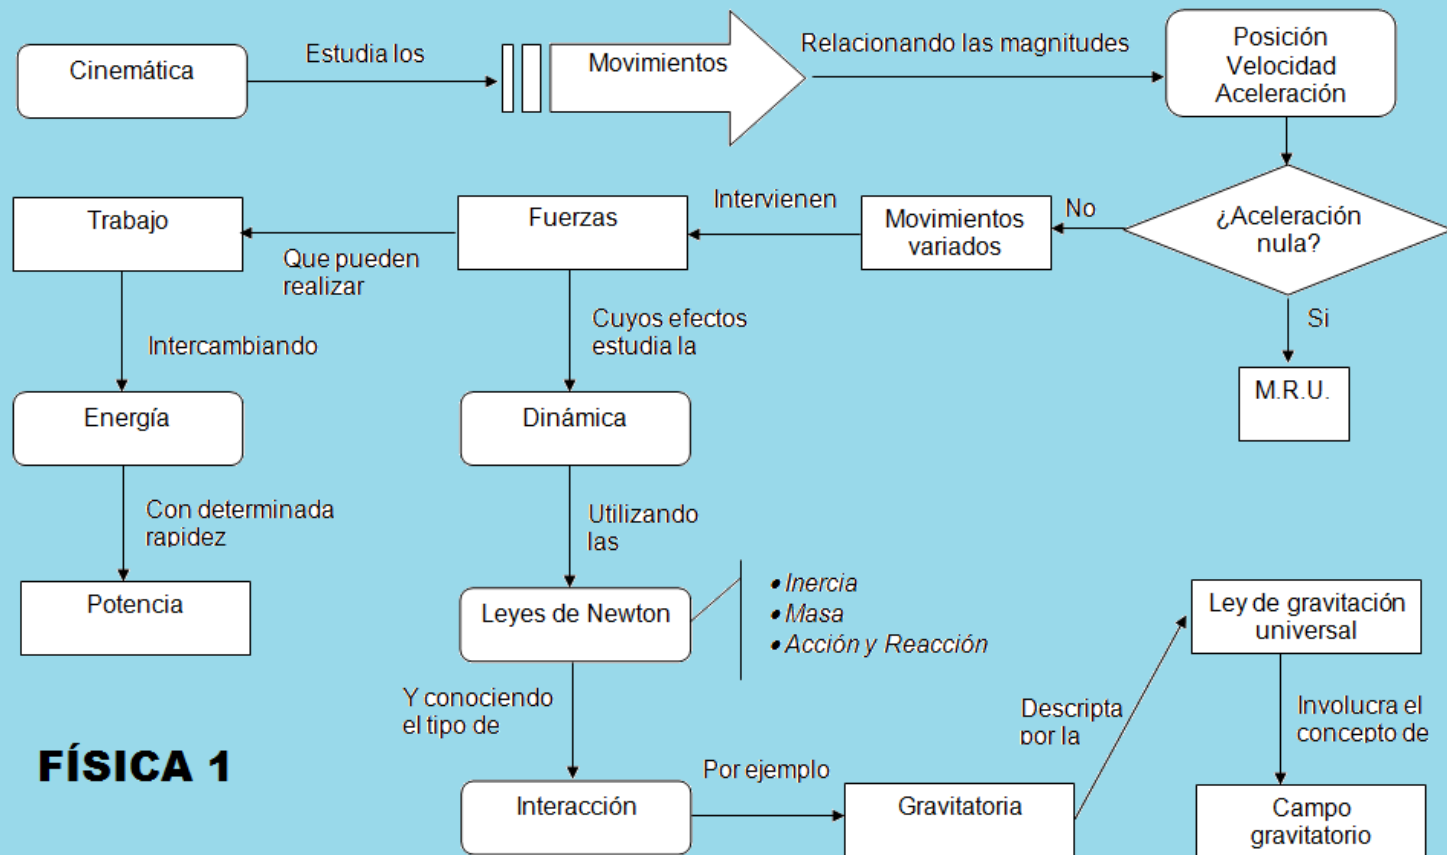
Cinemática

Estudia los

Movimientos

Relacionando las magnitudes

Posición
Velocidad
Aceleración

¿Aceleración nula?

No

Si

M.R.U.

Movimientos variados

Intervienen

Fuerzas

Que pueden realizar

Trabajo

Intercambiando

Energía

Con determinada rapidez

Potencia

Cuyos efectos estudia la

Dinámica

Utilizando las

Leyes de Newton

• *Inercia*
• *Masa*
• *Acción y Reacción*

Y conociendo el tipo de

Interacción

Por ejemplo

Gravitatoria

Descripta por la

Ley de gravitación universal

Involucra el concepto de

Campo gravitatorio

FÍSICA 1